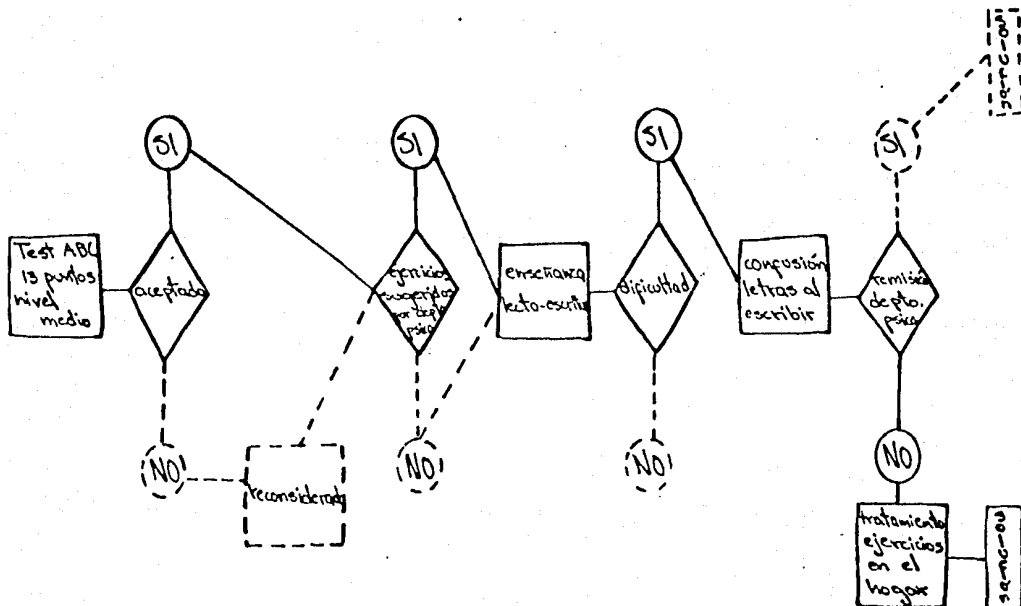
SI

SI

SI

SI

Test ABC 13 puntos nivel medio

aceptado

ejercicios sugeridos por depto. psico

enseñanza lecto-escritura

dificultad

confusión letras al escribir

remisión depto. psico

NO

reconsiderado

NO

NO

NO

tratamiento ejercicios en el hogar

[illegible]

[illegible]